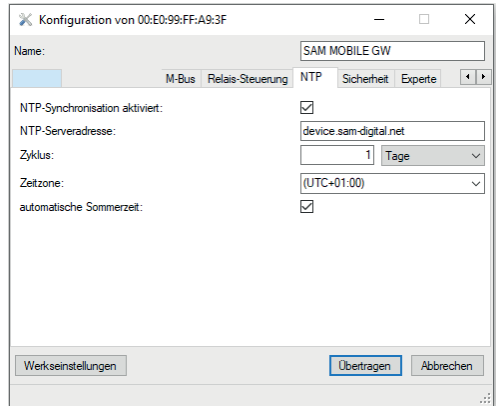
Konfiguration von 00:E0:99:FF:A9:3F

Name: SAM MOBILE GW

M-Bus | Relais-Steuerung | NTP | Sicherheit | Experte

NTP-Synchronisation aktiviert:

NTP-Serveradresse: device.sam-digital.net

Zyklus: 1 Tage

Zeitzone: (UTC+01:00)

automatische Sommerzeit:

Werkseinstellungen

Übertragen

Abbrechen